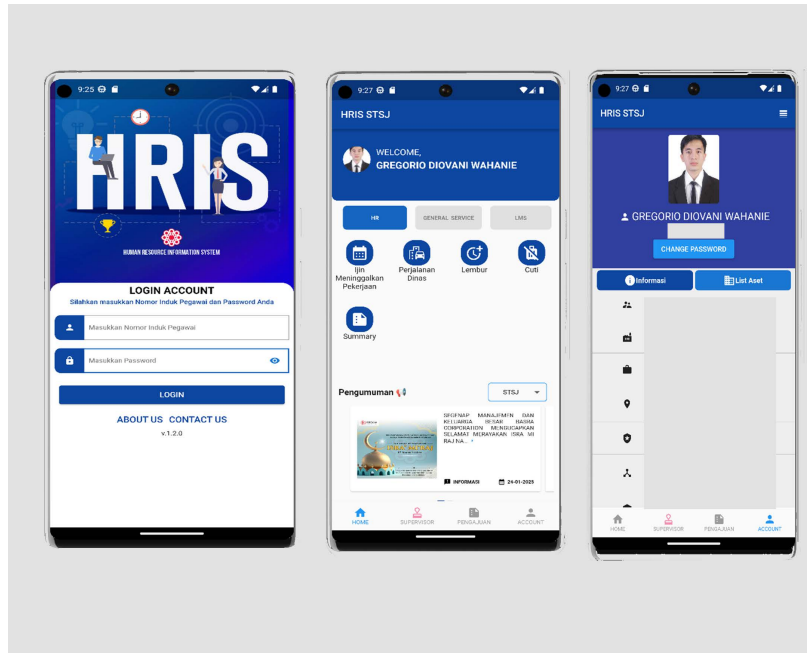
9:25

HRIS

HUMAN RESOURCE INFORMATION SYSTEM

LOGIN ACCOUNT

Silahkan masukkan Nomor Induk Pegawai dan Password Anda

Masukkan Nomor Induk Pegawai

Masukkan Password

LOGIN

ABOUT US CONTACT US

v.1.2.0

9:27

HRIS STSJ

WELCOME,
GREGORIO DIOVANI WAHANIE

HR | GENERAL SERVICE | LMS

Ijin Meninggalkan Pekerjaan

Perjalanan Dinas

Lembur

Cuti

Summary

Pengumuman

STSJ

SEGENAP MANAJEMEN DAN KELUARGA BESAR BASRA CORPORATION MENGUCAPKAN SELAMAT MERAYAKAN ISRA MI RAJ NA... +

INFORMASI

24-01-2025

HOME SUPERVISOR PENGAJUAN ACCOUNT

9:27

HRIS STSJ

GREGORIO DIOVANI WAHANIE

CHANGE PASSWORD

Informasi

List Aset

HOME SUPERVISOR PENGAJUAN ACCOUNT